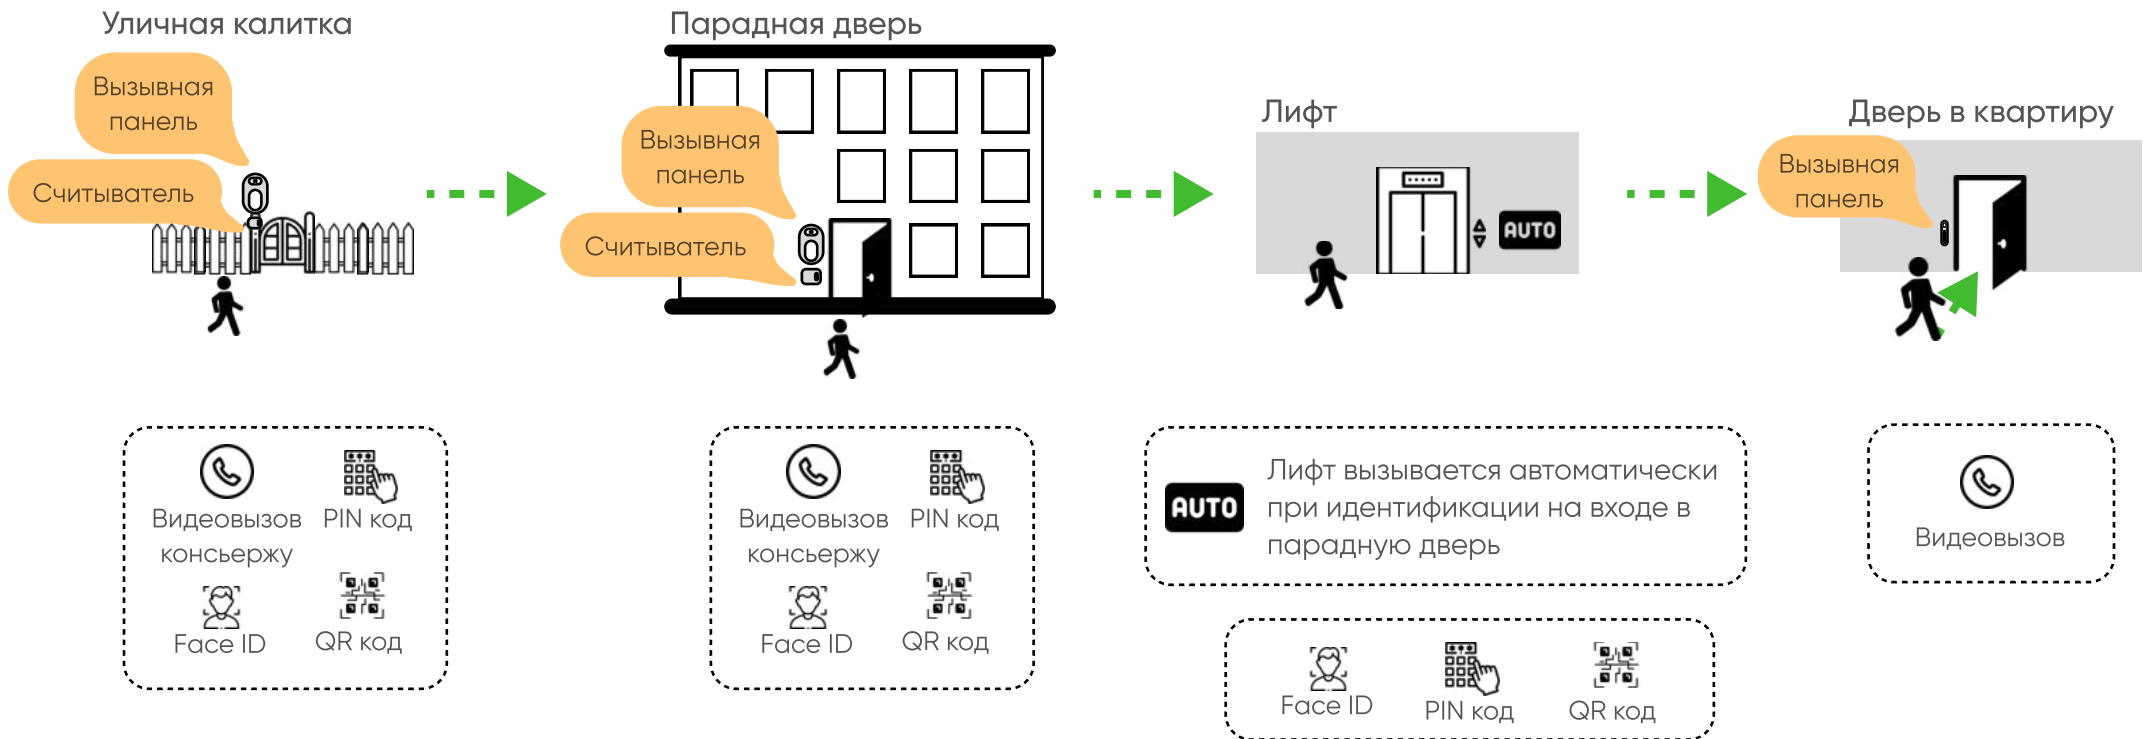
Уличная калитка

Вызывная панель

Считыватель

Парадная дверь

Вызывная панель

Считыватель

Лифт

AUTO

Дверь в квартиру

Вызывная панель

Видеовызов консьержу

PIN код

Face ID

QR код

Видеовызов консьержу

PIN код

Face ID

QR код

AUTO

Лифт вызывается автоматически при идентификации на входе в парадную дверь

Face ID

PIN код

QR код

Видеовызов